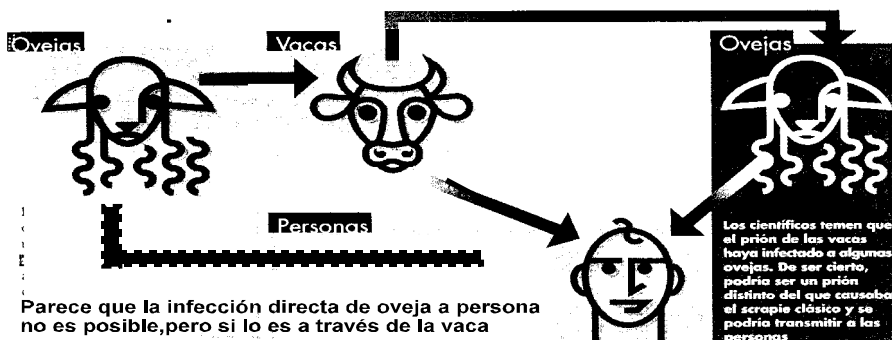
Ovejas

Vacas

Ovejas

Personas

Los científicos temen que el prión de las vacas haya infectado a algunas ovejas. De ser cierto, podría ser un prión distinto del que causaba el scrapie clásico y se podría transmitir a las personas

Parece que la infección directa de oveja a persona no es posible,pero si lo es a través de la vaca